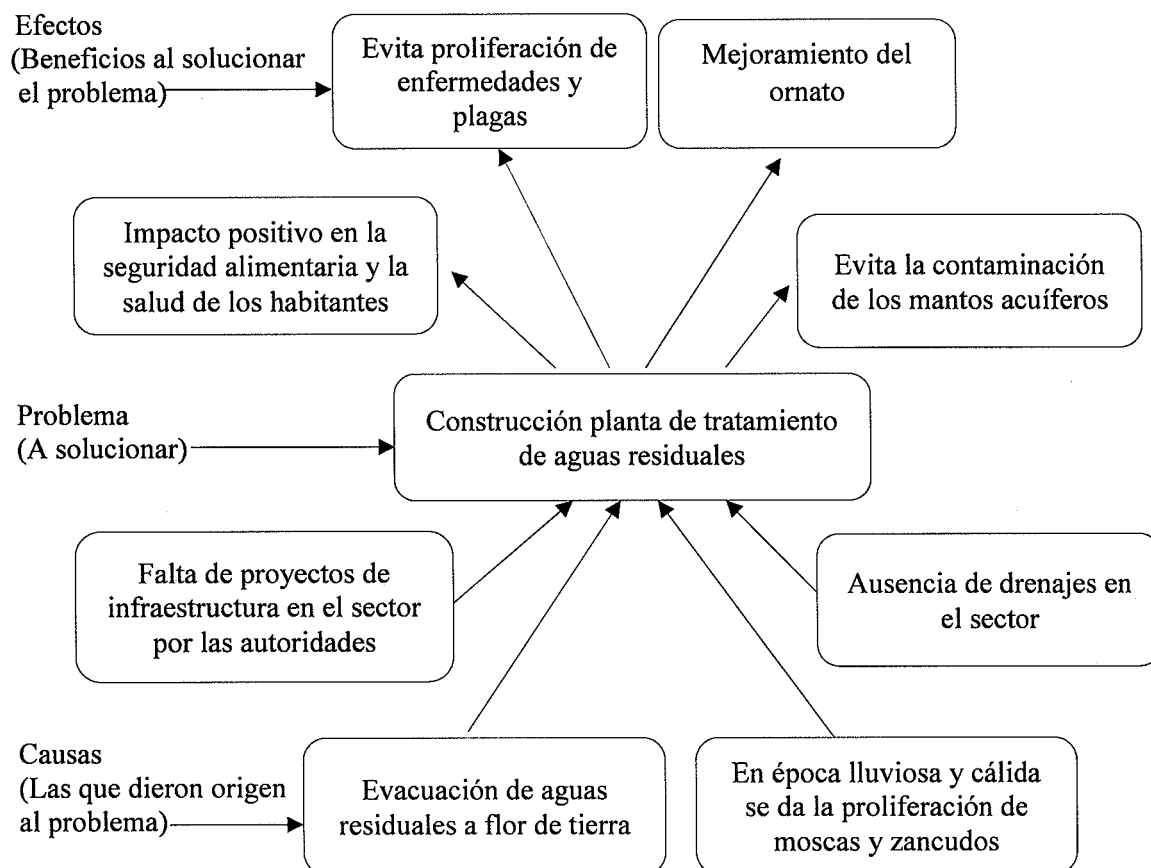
Efectos
(Beneficios al solucionar el problema)

Evita proliferación de enfermedades y plagas

Mejoramiento del ornato

Impacto positivo en la seguridad alimentaria y la salud de los habitantes

Evita la contaminación de los mantos acuíferos

Problema
(A solucionar)

Construcción planta de tratamiento de aguas residuales

Falta de proyectos de infraestructura en el sector por las autoridades

Ausencia de drenajes en el sector

Causas
(Las que dieron origen al problema)

Evacuación de aguas residuales a flor de tierra

En época lluviosa y cálida se da la proliferación de moscas y zancudos